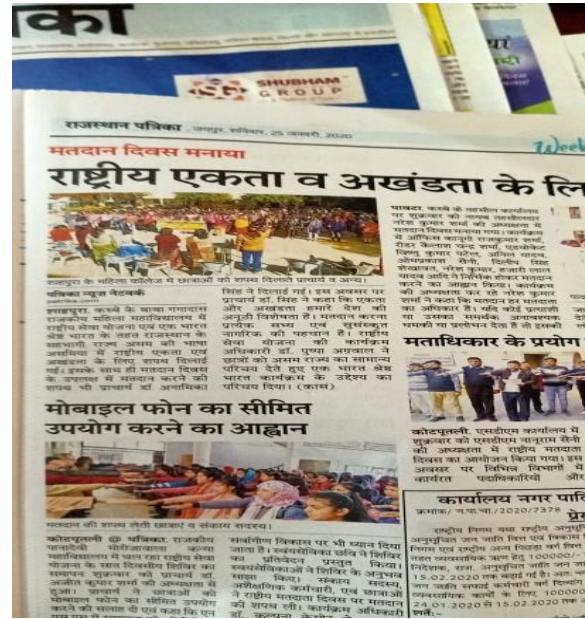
का

SHUBHAM GROUP

राजस्थान पत्रिका । जयपुर, शनिवार, 25 जनवरी, 2020

Week

मतदान दिवस मनाया

राष्ट्रीय एकता व अखंडता के लि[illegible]

मोबाइल फोन का सीमित उपयोग करने का आह्वान

मताधिकार के प्रयोग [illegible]

कार्यालय नगर पालि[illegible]

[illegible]